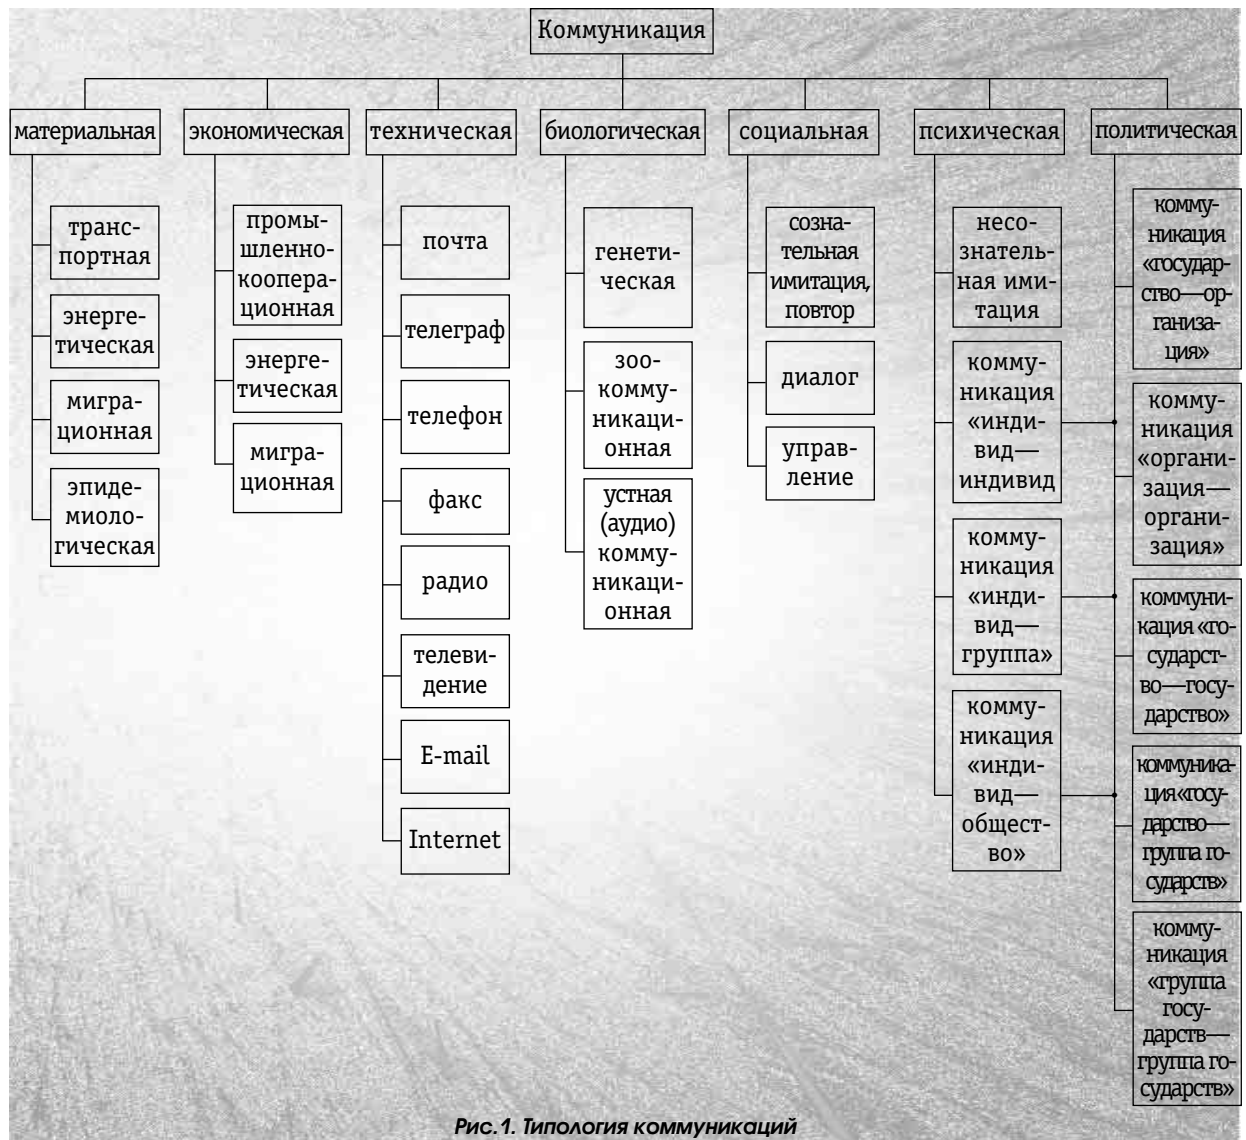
Коммуникация

материальная

транспортная

энергетическая

миграционная

эпидемиологическая

экономическая

промышленнокооперационная

энергетическая

миграционная

техническая

почта

телеграф

телефон

факс

радио

телевидение

E-mail

Internet

биологическая

генетическая

зоокоммуникационная

устная (аудио) коммуникационная

социальная

сознательная имитация, повтор

диалог

управление

психическая

несознательная имитация

коммуникация «индивид—индивид

коммуникация «индивид—группа»

коммуникация «индивид—общество»

политическая

коммуникация «государство—организация»

коммуникация «организация—организация»

коммуникация «государство—государство»

коммуникация «государство—группа государств»

коммуникация «группа государств—группа государств»

Рис. 1. Типология коммуникаций